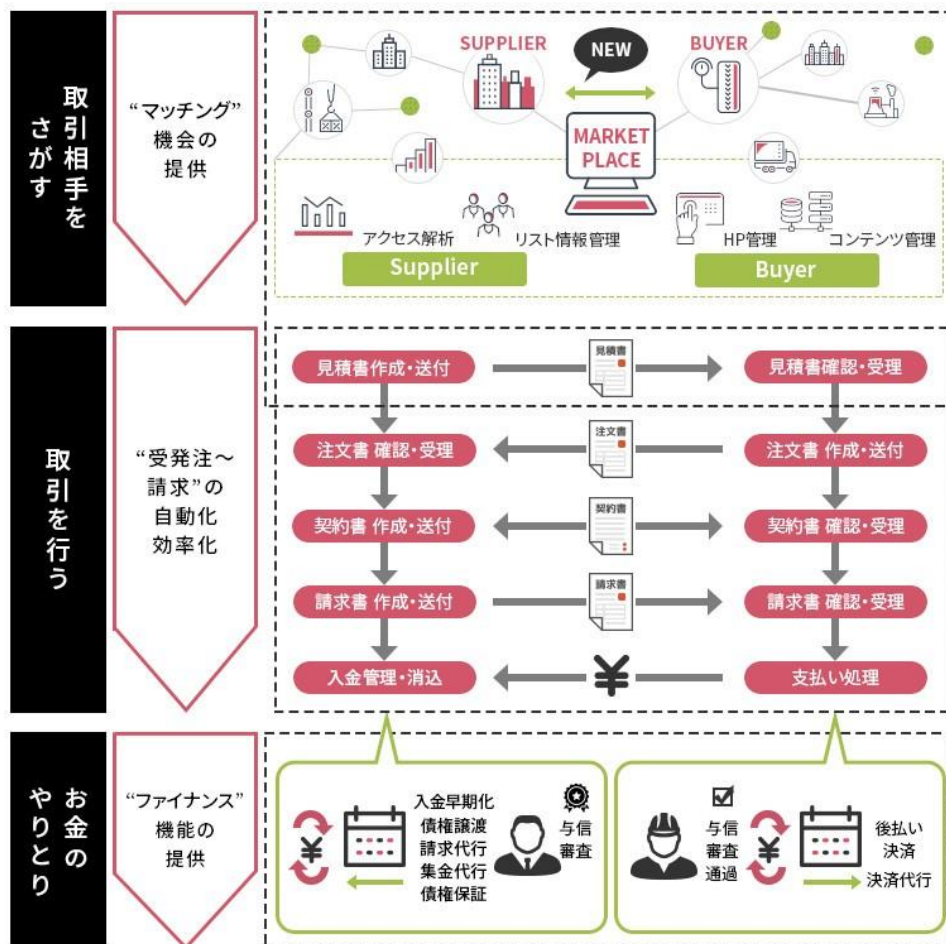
取引相手をさがす

“マッチング”機会の提供

SUPPLIER
NEW
BUYER
MARKET PLACE

アクセス解析
リスト情報管理
HP管理
コンテンツ管理
Supplier
Buyer

取引を行う

“受発注～請求”の自動化効率化

見積書作成・送付
見積書
見積書確認・受理
注文書 確認・受理
注文書
注文書 作成・送付
契約書 作成・送付
契約書
契約書 確認・受理
請求書 作成・送付
請求書
請求書 確認・受理
入金管理・消込
¥
支払い処理

お金のやりとり

“ファイナンス”機能の提供

¥
入金早期化
債権譲渡
請求代行
集金代行
債権保証
与信審査

与信審査通過
¥
後払い決済
決済代行